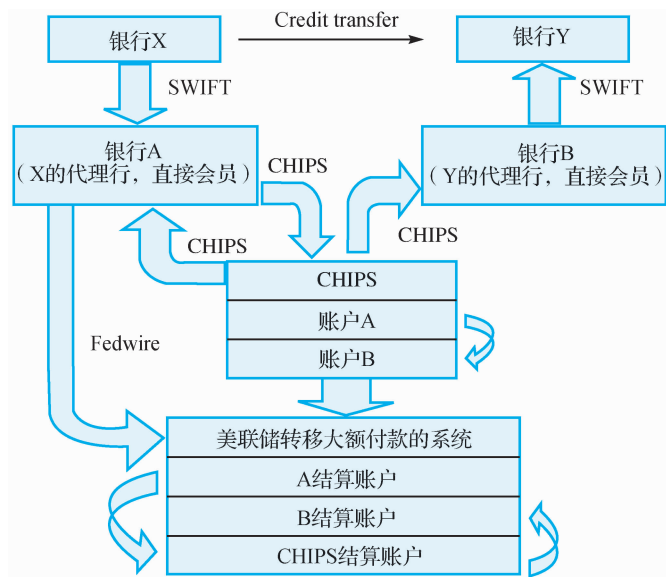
银行X

Credit transfer

银行Y

SWIFT

SWIFT

银行A
（X的代理行，直接会员）

CHIPS

银行B
（Y的代理行，直接会员）

CHIPS

CHIPS

CHIPS

账户A

账户B

Fedwire

美联储转移大额付款的系统

A结算账户

B结算账户

CHIPS结算账户